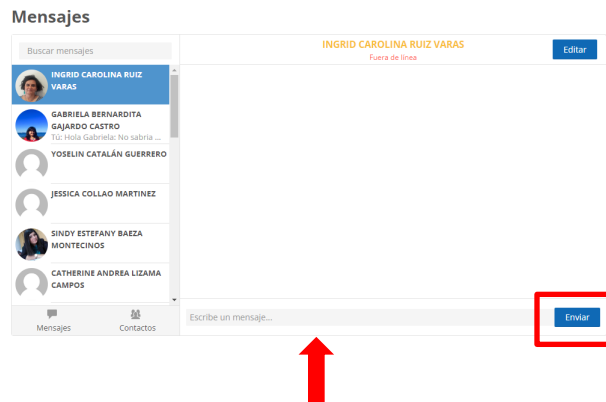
Mensajes

Buscar mensajes

INGRID CAROLINA RUIZ VARAS

GABRIELA BERNARDITA GAJARDO CASTRO
Tú: Hola Gabriela: No sabría ...

YOSELIN CATALÁN GUERRERO

JESSICA COLLAO MARTINEZ

SINDY ESTEFANY BAEZA MONTECINOS

CATHERINE ANDREA LIZAMA CAMPOS

Mensajes
Contactos

INGRID CAROLINA RUIZ VARAS
Fuera de línea

Editar

Escribe un mensaje...

Enviar